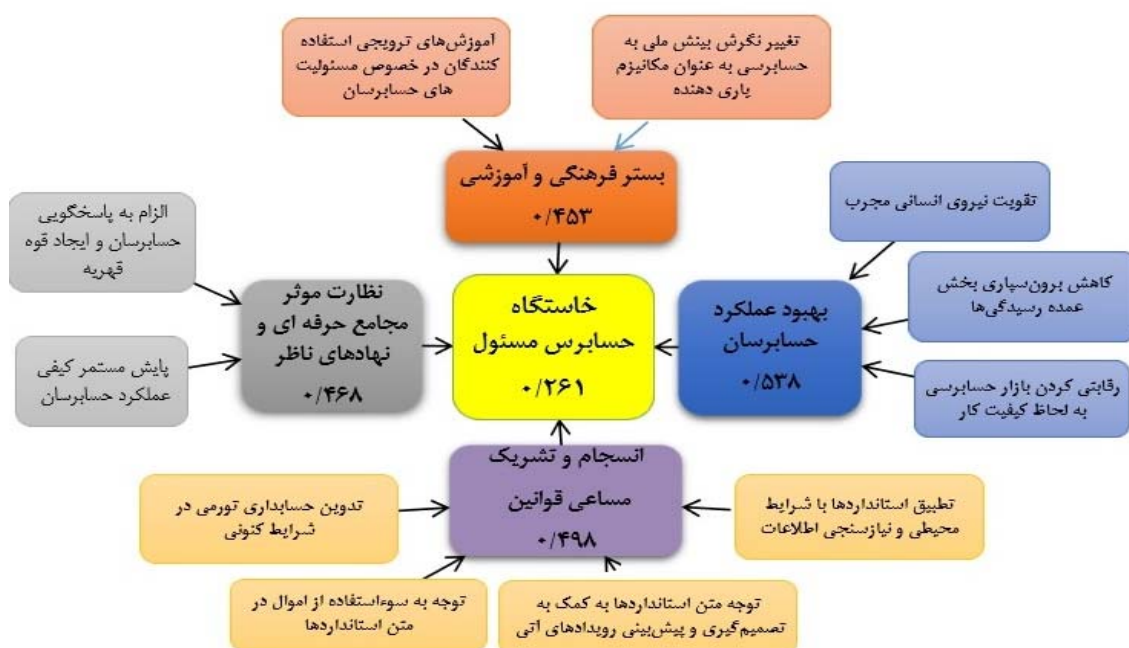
آموزش‌های ترویجی استفاده کنندگان در خصوص مسئولیت های حسابرسان

تغییر نگرش بینش ملی به حسابرسی به عنوان مکانیزم یاری دهنده

بستر فرهنگی و آموزشی
۰/۴۵۳

تقویت نیروی انسانی مجرب

الزام به پاسخگویی حسابرسان و ایجاد قوه قهریه

کاهش برون‌سپاری بخش عمده رسیدگی‌ها

نظارت موثر مجامع حرفه ای و نهادهای ناظر
۰/۴۶۸

خاستگاه حسابرس مسئول
۰/۲۶۱

بهبود عملکرد حسابرسان
۰/۵۳۸

پایش مستمر کیفی عملکرد حسابرسان

رقابتی کردن بازار حسابرسی به لحاظ کیفیت کار

انسجام و تشریک مساعی قوانین
۰/۴۹۸

تدوین حسابداری تورمی در شرایط کنونی

تطبیق استانداردها با شرایط محیطی و نیازسنجی اطلاعات

توجه به سوءاستفاده از اموال در متن استانداردها

توجه متن استانداردها به کمک به تصمیم‌گیری و پیش‌بینی رویدادهای آتی